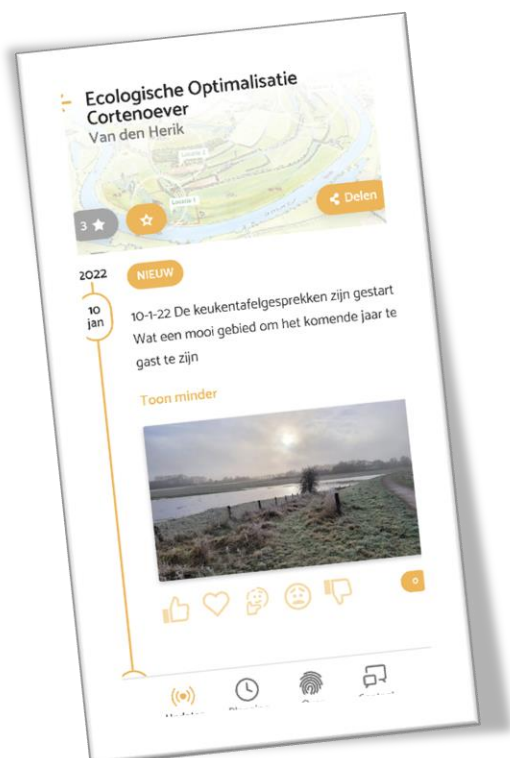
Ecologische Optimalisatie Cortenoever
Van den Herik

3

Delen

2022

NIEUW

10 jan

10-1-22 De keukentafelgesprekken zijn gestart Wat een mooi gebied om het komende jaar te gast te zijn

Toon minder

0

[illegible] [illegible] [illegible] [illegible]